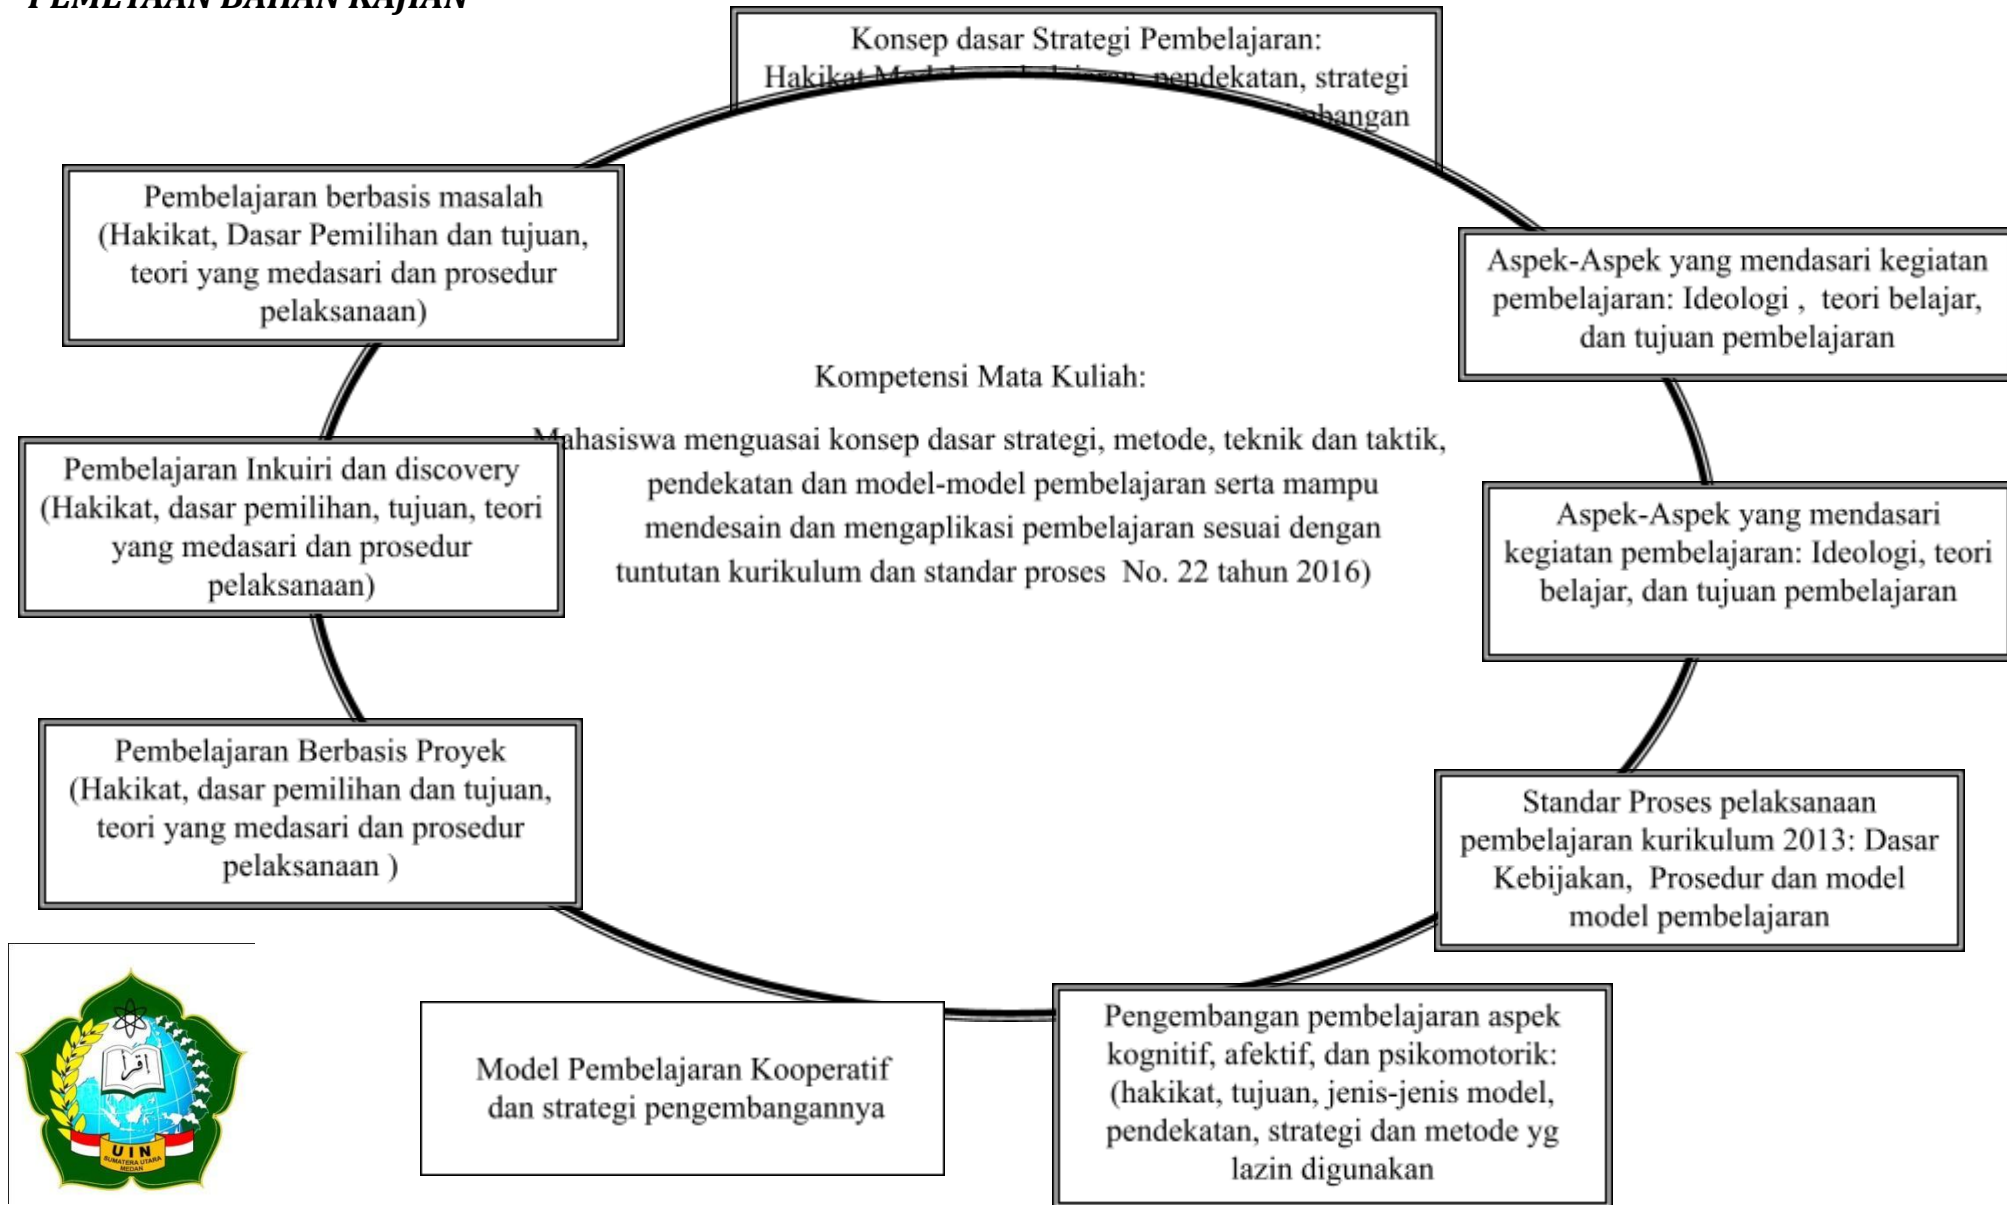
PEMETAAN BAHAN KAJIAN

Konsep dasar Strategi Pembelajaran: Hakikat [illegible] pendekatan, strategi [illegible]bangan

Pembelajaran berbasis masalah (Hakikat, Dasar Pemilihan dan tujuan, teori yang medasari dan prosedur pelaksanaan)

Aspek-Aspek yang mendasari kegiatan pembelajaran: Ideologi , teori belajar, dan tujuan pembelajaran

Kompetensi Mata Kuliah:

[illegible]ahasiswa menguasai konsep dasar strategi, metode, teknik dan taktik, pendekatan dan model-model pembelajaran serta mampu mendesain dan mengaplikasi pembelajaran sesuai dengan tuntutan kurikulum dan standar proses No. 22 tahun 2016)

Pembelajaran Inkuiri dan discovery (Hakikat, dasar pemilihan, tujuan, teori yang medasari dan prosedur pelaksanaan)

Aspek-Aspek yang mendasari kegiatan pembelajaran: Ideologi, teori belajar, dan tujuan pembelajaran

Pembelajaran Berbasis Proyek (Hakikat, dasar pemilihan dan tujuan, teori yang medasari dan prosedur pelaksanaan )

Standar Proses pelaksanaan pembelajaran kurikulum 2013: Dasar Kebijakan, Prosedur dan model model pembelajaran

UIN SUMATERA UTARA MEDAN

Model Pembelajaran Kooperatif dan strategi pengembangannya

Pengembangan pembelajaran aspek kognitif, afektif, dan psikomotorik: (hakikat, tujuan, jenis-jenis model, pendekatan, strategi dan metode yg lazin digunakan